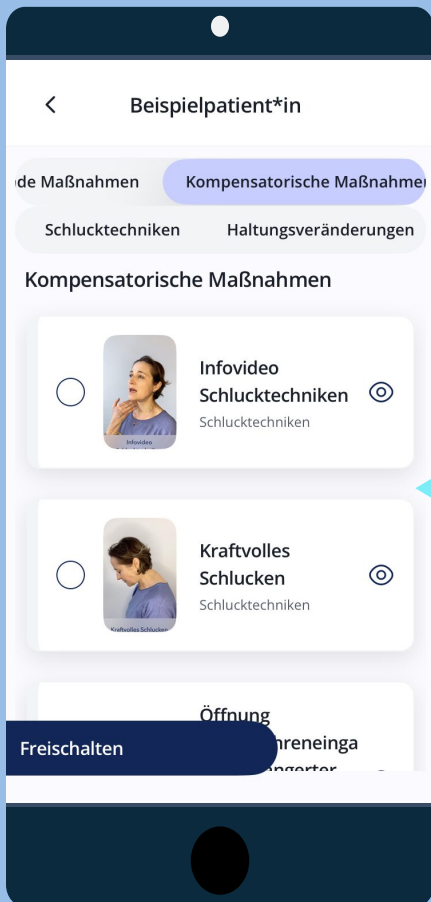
Beispielpatient*in

de Maßnahmen

Kompensatorische Maßnahmen

Schlucktechniken

Haltungsveränderungen

Kompensatorische Maßnahmen

Infovideo

Infovideo Schlucktechniken

Schlucktechniken

Kraftvolles Schlucken

Kraftvolles Schlucken

Schlucktechniken

Öffnung

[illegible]hreneinga

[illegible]ngerter

Freischalten